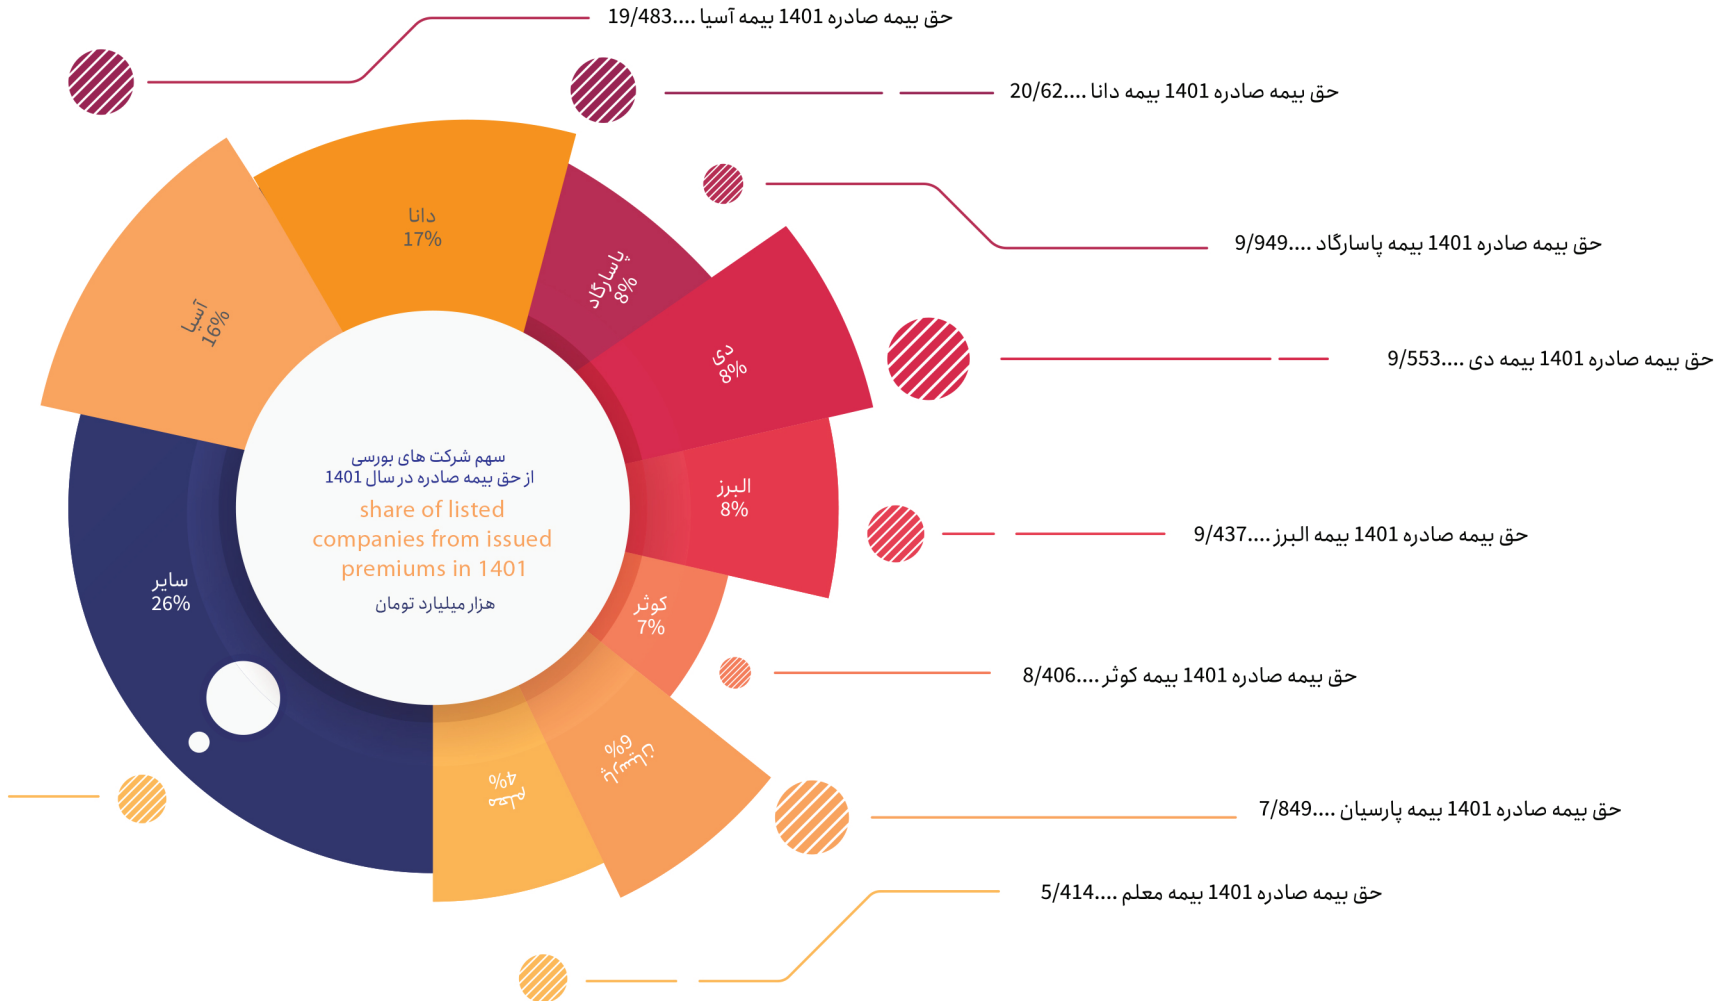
حق بیمه صادره 1401 بیمه آسیا ....19/483

حق بیمه صادره 1401 بیمه دانا ....20/62

حق بیمه صادره 1401 بیمه پاسارگاد ....9/949

حق بیمه صادره 1401 بیمه دی ....9/553

حق بیمه صادره 1401 بیمه البرز ....9/437

حق بیمه صادره 1401 بیمه کوثر ....8/406

حق بیمه صادره 1401 بیمه پارسیان ....7/849

حق بیمه صادره 1401 بیمه معلم ....5/414

آسیا
16%

دانا
17%

پاسارگاد
8%

دی
8%

البرز
8%

کوثر
7%

پارسیان
6%

معلم
4%

سایر
26%

سهم شرکت های بورسی
از حق بیمه صادره در سال 1401

share of listed companies from issued premiums in 1401

هزار میلیارد تومان